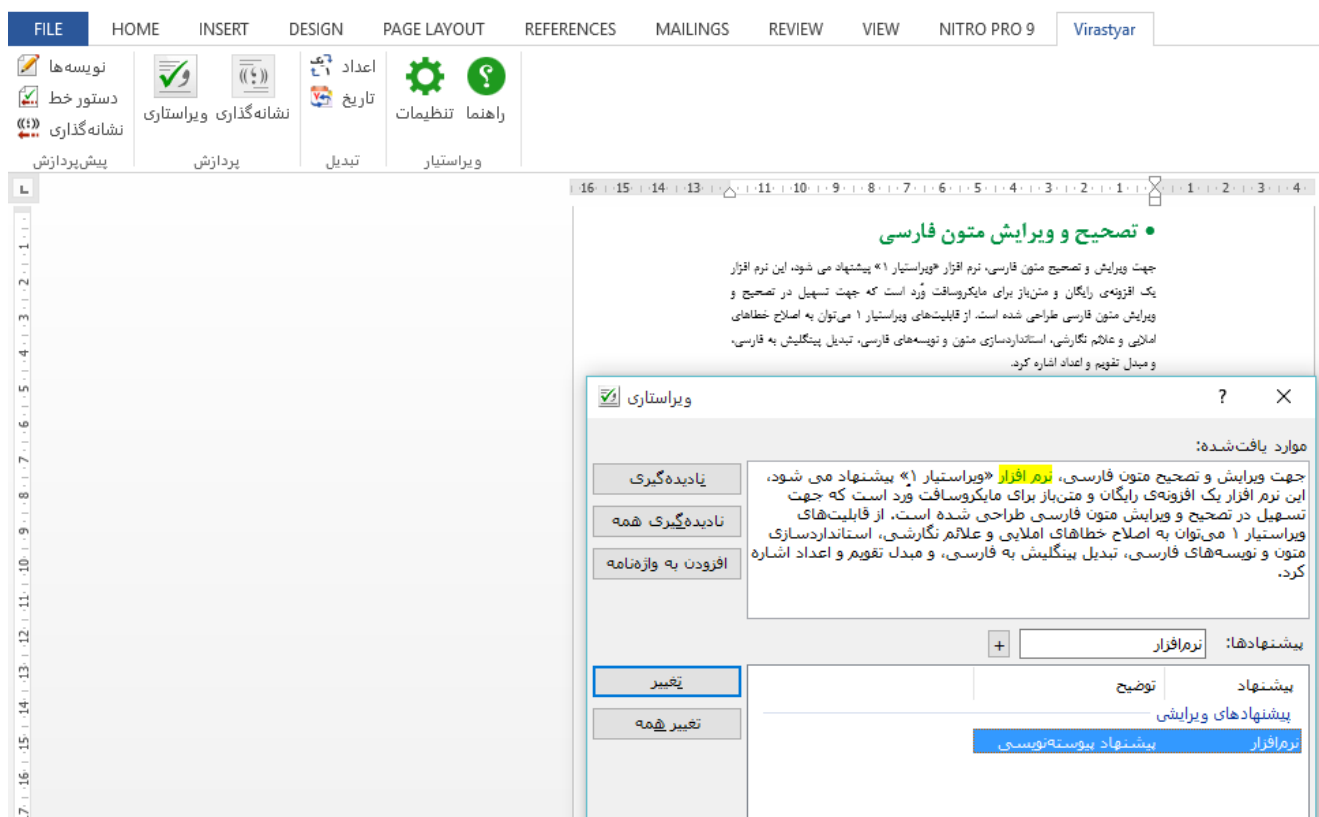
FILE HOME INSERT DESIGN PAGE LAYOUT REFERENCES MAILINGS REVIEW VIEW NITRO PRO 9 Virastyar

نویسه‌ها
دستور خط
نشانه‌گذاری
پیش‌پردازش

نشانه‌گذاری ویراستاری
پردازش

اعداد
تاریخ
تبدیل

راهنما تنظیمات
ویراستیار

16 · 15 · 14 · 13 · 11 · 10 · 9 · 8 · 7 · 6 · 5 · 4 · 3 · 2 · 1 · 1 · 2 · 3 · 4

• تصحیح و ویرایش متون فارسی

جهت ویرایش و تصحیح متون فارسی، نرم افزار «ویراستیار ۱» پیشنهاد می شود، این نرم افزار یک افزونه‌ی رایگان و متن‌باز برای مایکروسافت وُرد است که جهت تسهیل در تصحیح و ویرایش متون فارسی طراحی شده است. از قابلیت‌های ویراستیار ۱ می‌توان به اصلاح خطاهای املایی و علائم نگارشی، استانداردسازی متون و نویسه‌های فارسی، تبدیل پینگلیش به فارسی، و مبدل تقویم و اعداد اشاره کرد.

ویراستاری ? X

موارد یافت‌شده:

جهت ویرایش و تصحیح متون فارسی، نرم افزار «ویراستیار ۱» پیشنهاد می شود، این نرم افزار یک افزونه‌ی رایگان و متن‌باز برای مایکروسافت وُرد است که جهت تسهیل در تصحیح و ویرایش متون فارسی طراحی شده است. از قابلیت‌های ویراستیار ۱ می‌توان به اصلاح خطاهای املایی و علائم نگارشی، استانداردسازی متون و نویسه‌های فارسی، تبدیل پینگلیش به فارسی، و مبدل تقویم و اعداد اشاره کرد.

نادیده‌گیری
نادیده‌گیری همه
افزودن به واژه‌نامه

پیشنهادها: نرم‌افزار +

| پیشنهاد | توضیح |
|---|---|
| پیشنهادهای ویرایشی | |
| نرم‌افزار | پیشنهاد پیوسته‌نویسی |

تغییر
تغییر همه